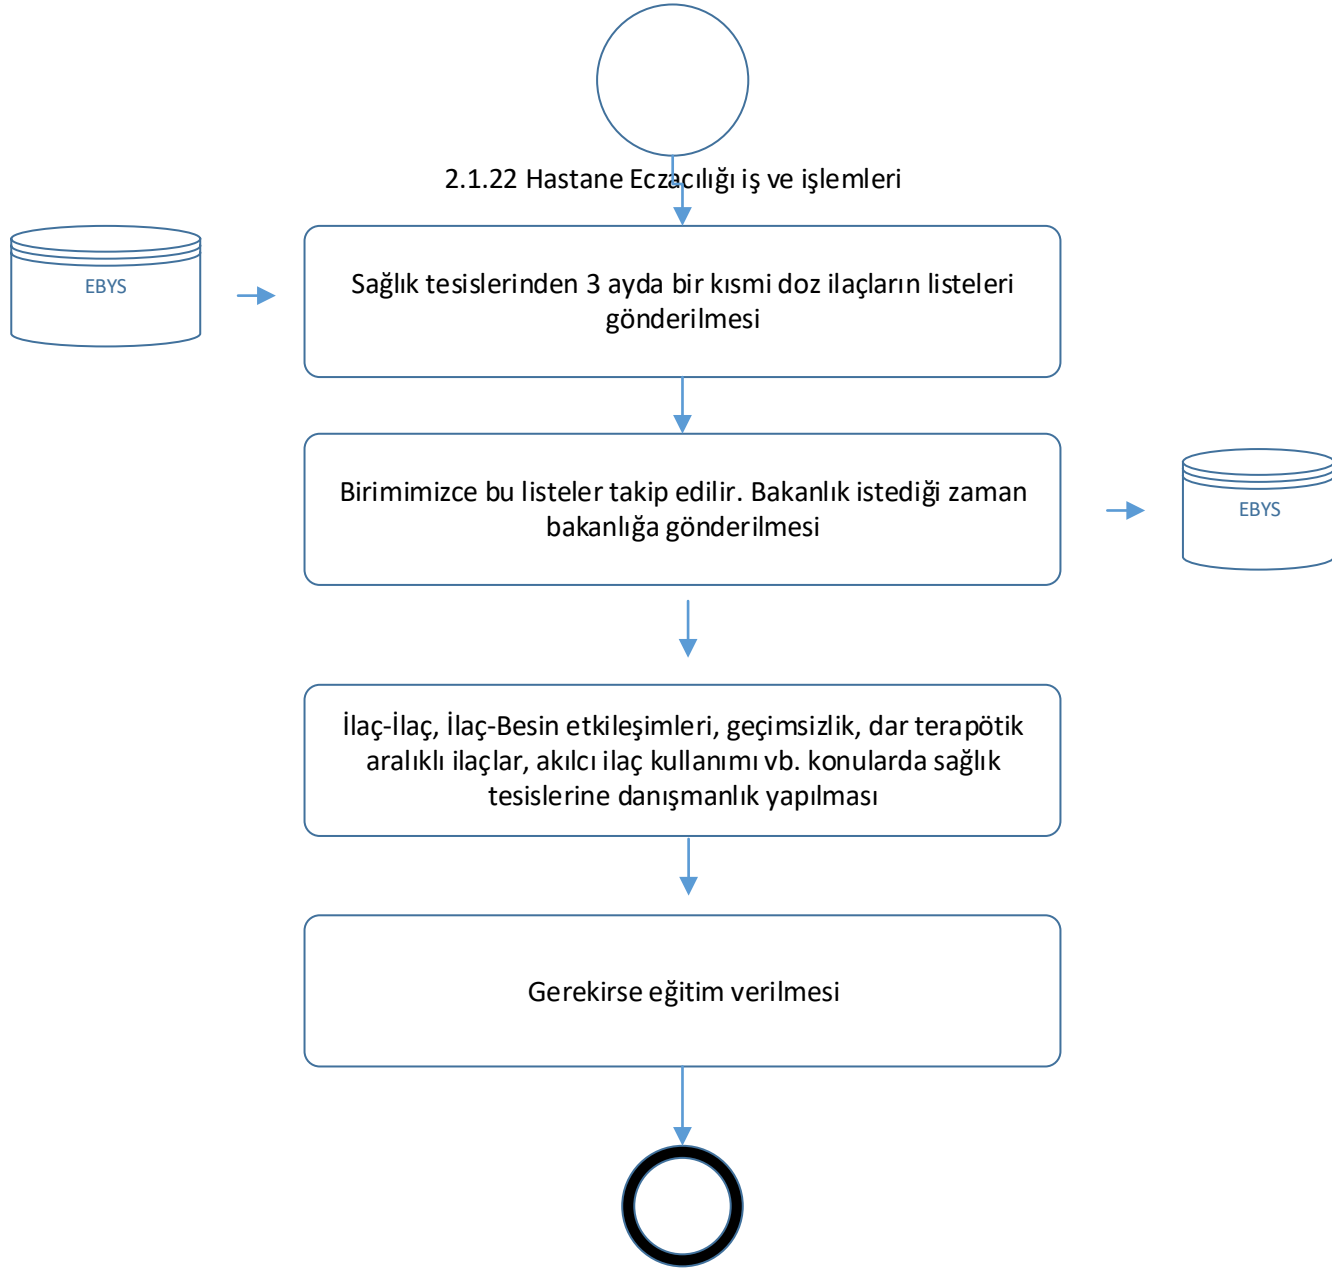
2.1.22 Hastane Eczacılığı iş ve işlemleri

EBYS

Sağlık tesislerinden 3 ayda bir kısmi doz ilaçların listeleri gönderilmesi

Birimimizce bu listeler takip edilir. Bakanlık istediği zaman bakanlığa gönderilmesi

EBYS

İlaç-İlaç, İlaç-Besin etkileşimleri, geçimsizlik, dar terapötik aralıklı ilaçlar, akılcı ilaç kullanımı vb. konularda sağlık tesislerine danışmanlık yapılması

Gerekirse eğitim verilmesi